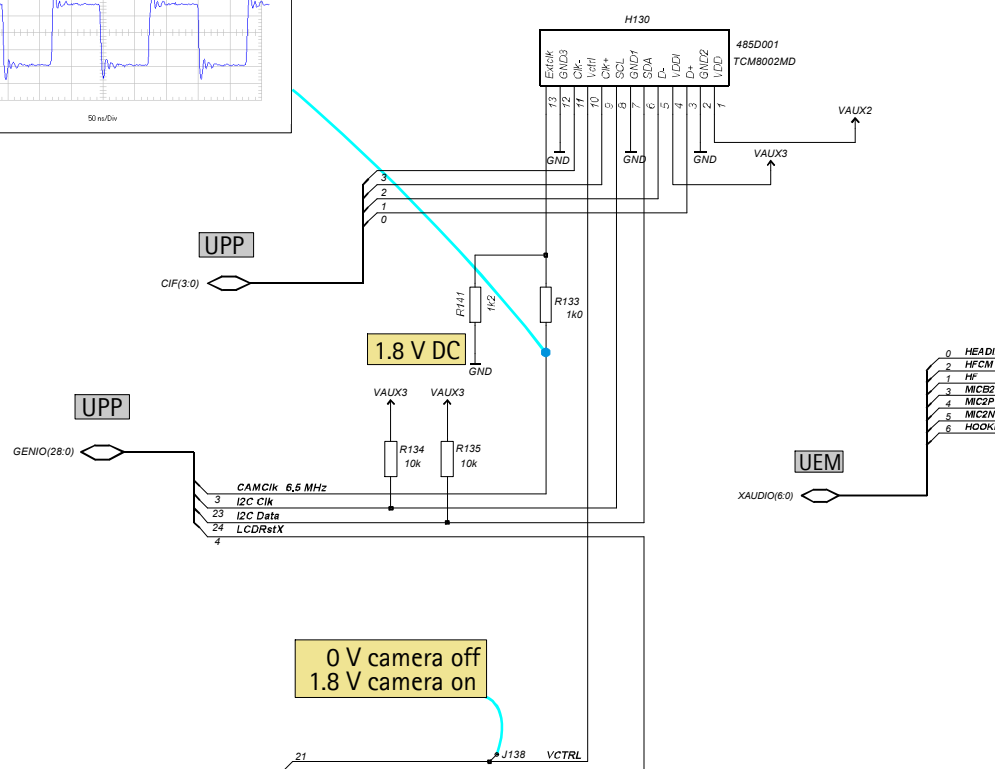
50 ns/Div

H130
485D001
TCM8002MD

Extclk GND3 Clk- Vctrl Clk+ SCL GND1 SDA D- VDDI D+ GND2 VDD
13 12 11 10 9 8 7 6 5 4 3 2 1

VAUX2
GND GND GND
VAUX3

3
2
1
0

UPP
CIF(3:0)

R141 1k2
R133 1k0
GND

1.8 V DC

UPP
GENIO(28:0)

VAUX3 VAUX3
R134 10k
R135 10k

CAMClk 6,5 MHz
3 I2C Clk
23 I2C Data
24 LCDRstX
4

0 HEADI
2 HFCM
1 HF
3 MICB2
4 MIC2P
5 MIC2N
6 HOOK

UEM
XAUDIO(6:0)

0 V camera off
1.8 V camera on

21
J138
VCTRL